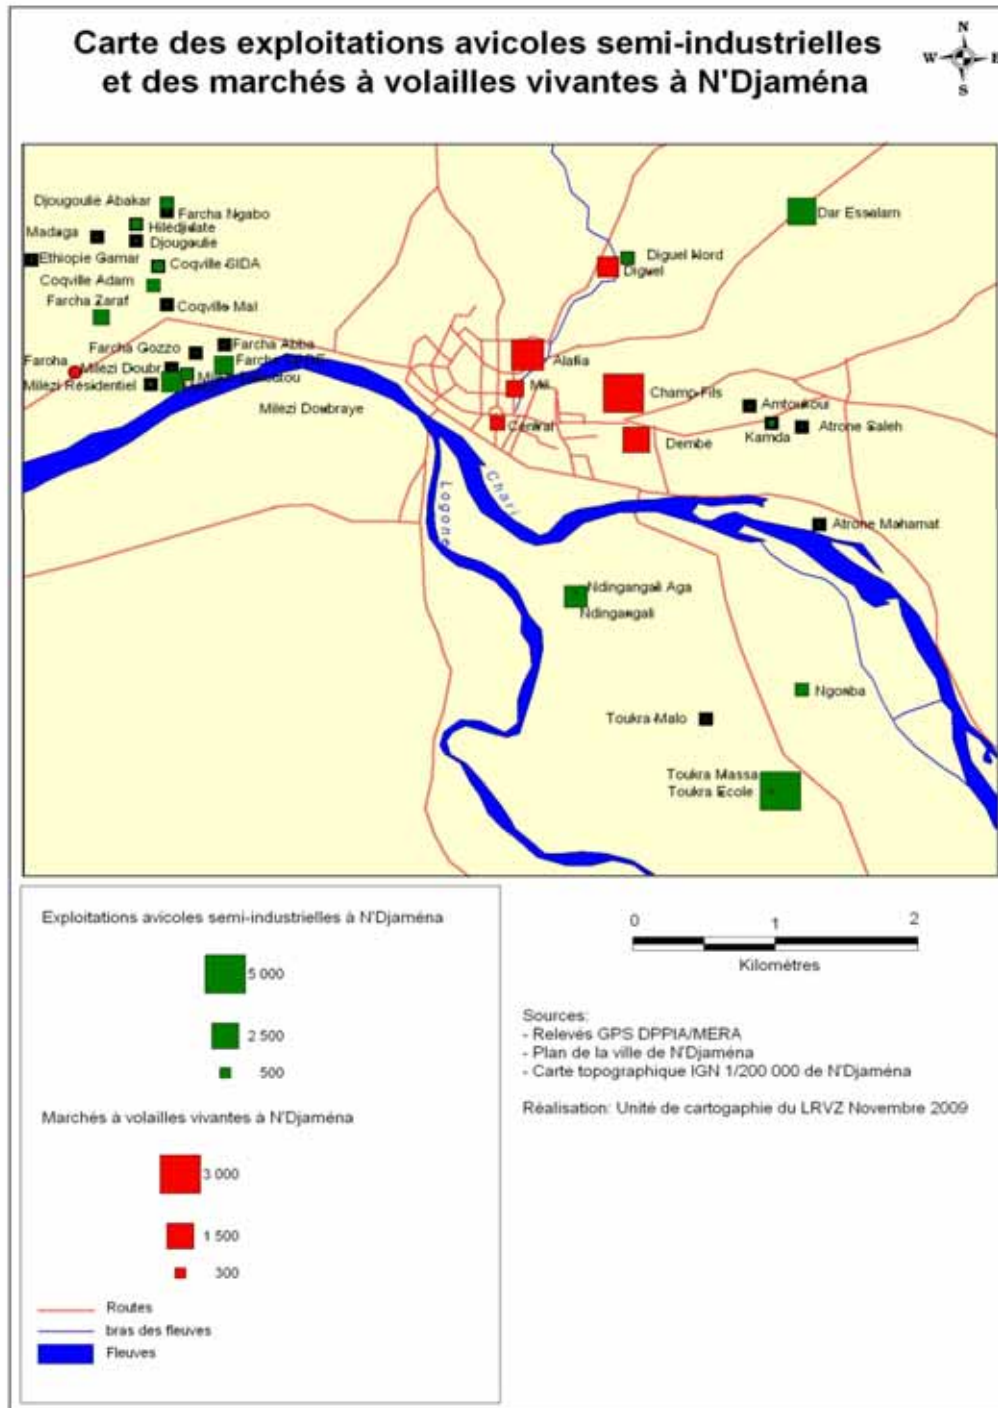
Carte des exploitations avicoles semi-industrielles et des marchés à volailles vivantes à N'Djaména

N
W E
S

Djougoulie Abakar
Farcha Ngabo
Madaga
Hilédjilate
Djougoulie
Ethiopie Gamar
Coqville SIDA
Coqville Adam
Farcha Zaraf
Coqville Mal
Farcha Gozzo
Farcha Abba
Farcha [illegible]
Faroha
Milezi Doubr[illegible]
Mil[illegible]
Milezi Résidentiel
Milezi Doubraye
Diguel Nord
Diguel
Dar Essalam
Alafia
Mil
Champ Fils
Central
Dembe
Amtoukoui
Kamda
Atrone Saleh
Chari
Logone
Atrone Mahamat
Ndingangali Aga
Ndingangali
Ngoaba
Toukra Malo
Toukra Massa
Toukra Ecole

Exploitations avicoles semi-industrielles à N'Djaména
5 000
2 500
500
Marchés à volailles vivantes à N'Djaména
3 000
1 500
300
Routes
bras des fleuves
Fleuves

0 1 2
Kilomètres

Sources:
- Relevés GPS DPPIA/MERA
- Plan de la ville de N'Djaména
- Carte topographique IGN 1/200 000 de N'Djaména

Réalisation: Unité de cartogaphie du LRVZ Novembre 2009